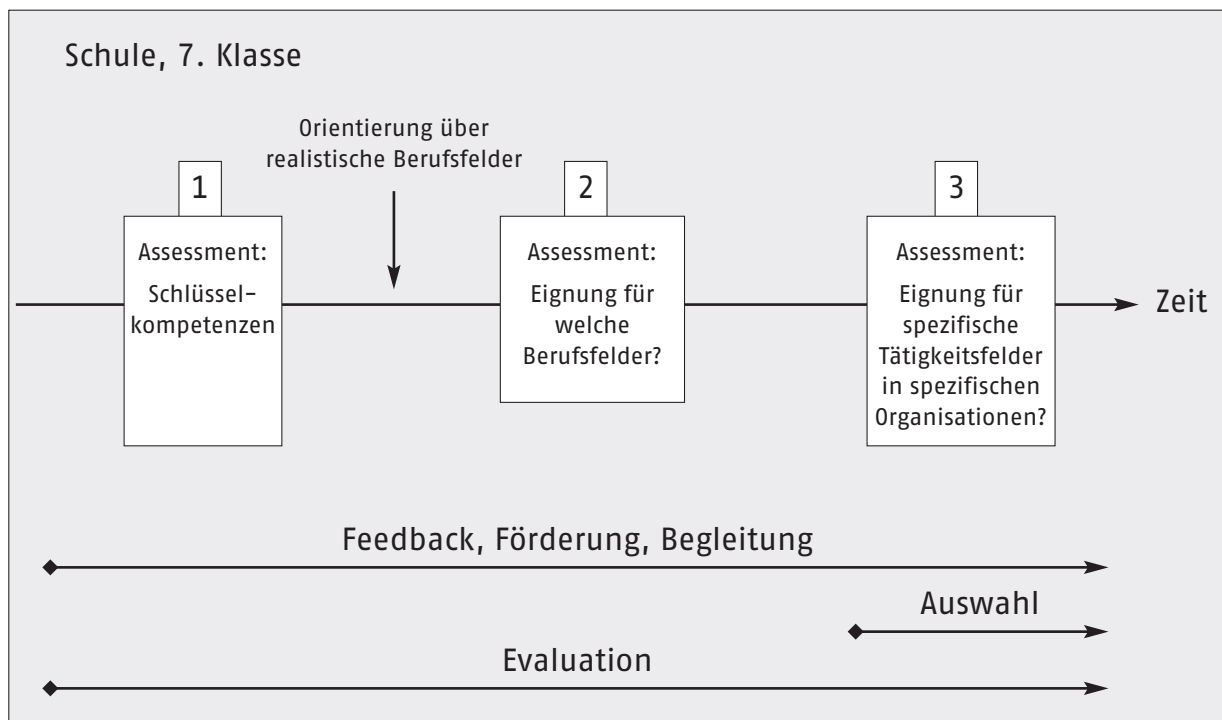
Schule, 7. Klasse

Orientierung über realistische Berufsfelder

1

Assessment:

Schlüsselkompetenzen

2

Assessment:

Eignung für welche Berufsfelder?

3

Assessment:

Eignung für spezifische Tätigkeitsfelder in spezifischen Organisationen?

Zeit

Feedback, Förderung, Begleitung

Auswahl

Evaluation